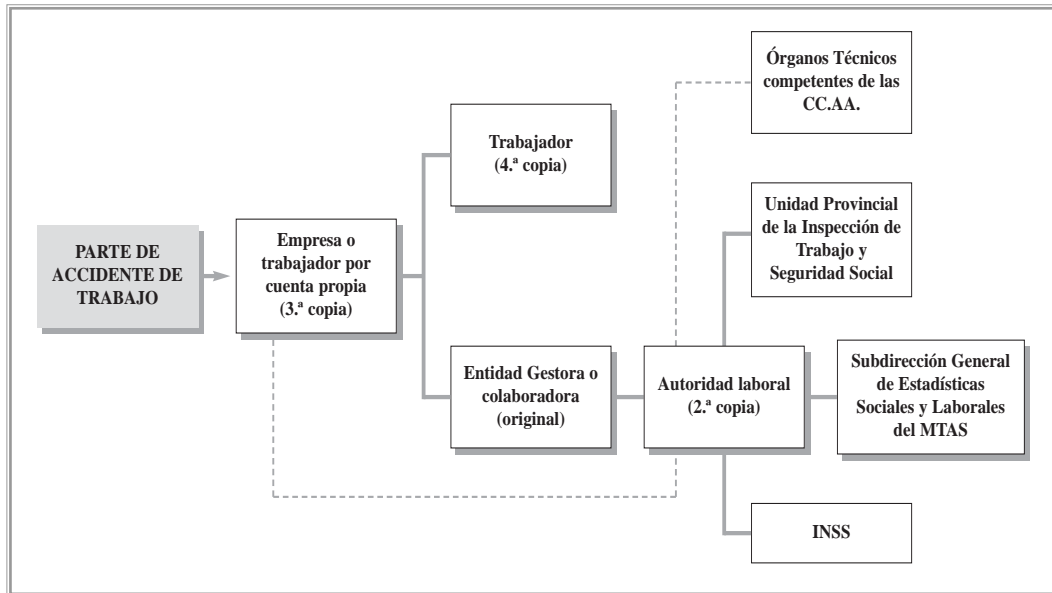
PARTE DE ACCIDENTE DE TRABAJO

Empresa o trabajador por cuenta propia (3.ª copia)

Trabajador (4.ª copia)

Entidad Gestora o colaboradora (original)

Autoridad laboral (2.ª copia)

Órganos Técnicos competentes de las CC.AA.

Unidad Provincial de la Inspección de Trabajo y Seguridad Social

Subdirección General de Estadísticas Sociales y Laborales del MTAS

INSS